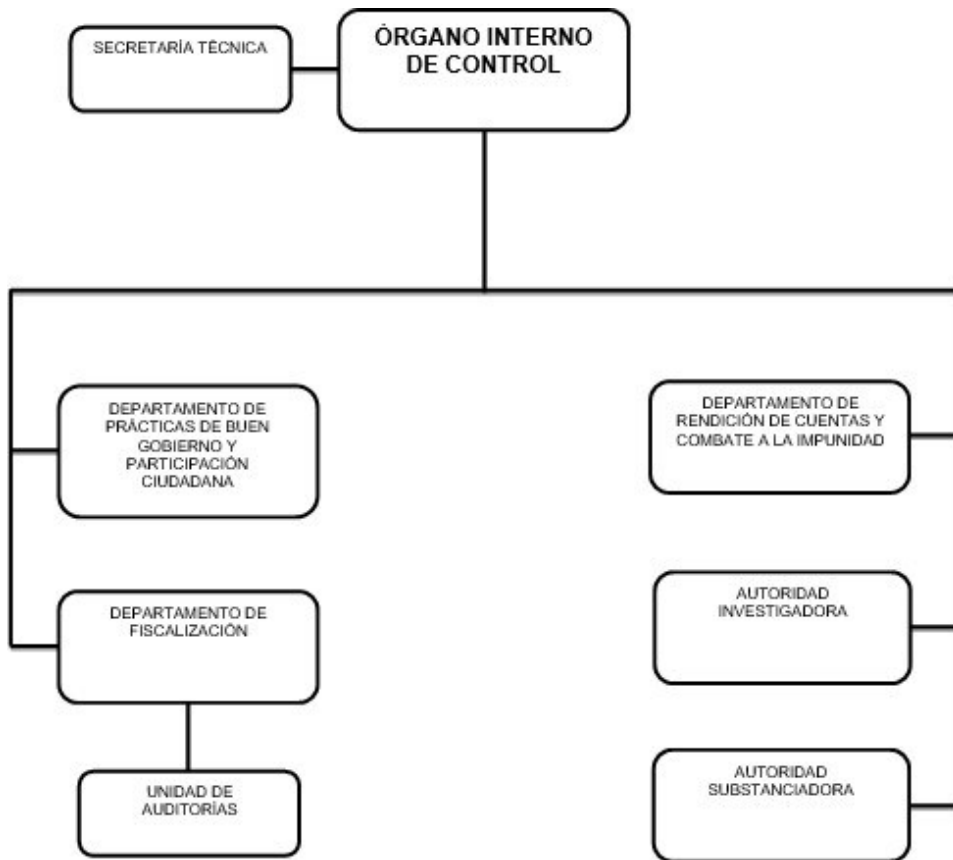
ÓRGANO INTERNO DE CONTROL

SECRETARÍA TÉCNICA

DEPARTAMENTO DE PRÁCTICAS DE BUEN GOBIERNO Y PARTICIPACIÓN CIUDADANA

DEPARTAMENTO DE FISCALIZACIÓN

UNIDAD DE AUDITORÍAS

DEPARTAMENTO DE RENDICIÓN DE CUENTAS Y COMBATE A LA IMPUNIDAD

AUTORIDAD INVESTIGADORA

AUTORIDAD SUBSTANCIADORA